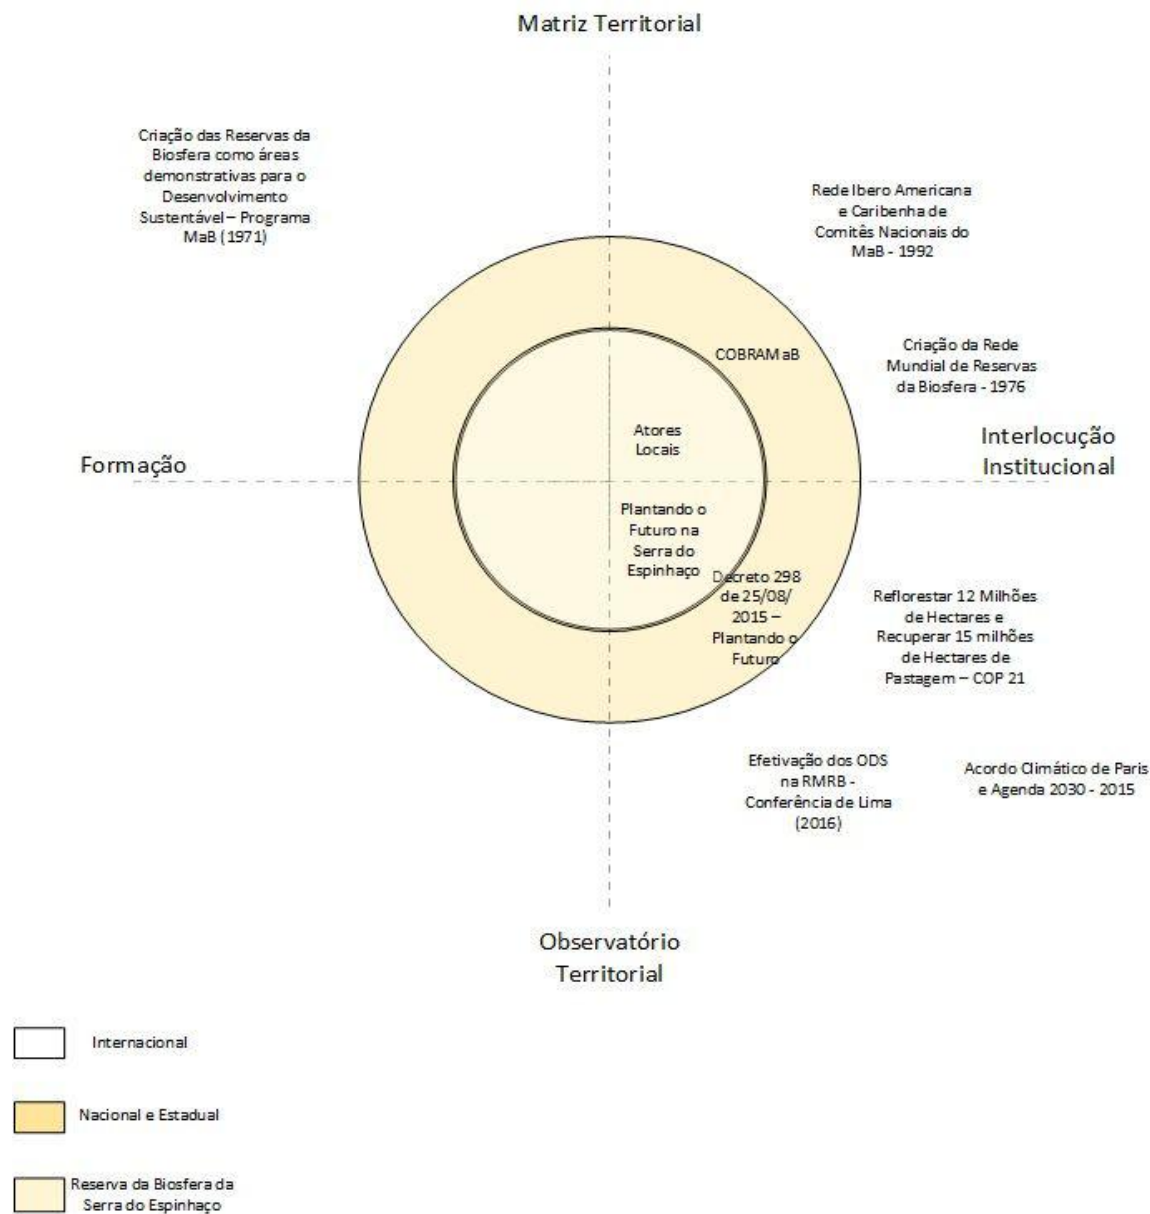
Matriz Territorial

Criação das Reservas da Biosfera como áreas demonstrativas para o Desenvolvimento Sustentável – Programa MaB (1971)

Rede Ibero Americana e Caribenha de Comitês Nacionais do MaB - 1992

COBRAMaB

Criação da Rede Mundial de Reservas da Biosfera - 1976

Atores Locais

Formação

Interlocução Institucional

Plantando o Futuro na Serra do Espinhaço

Decreto 298 de 25/08/2015 – Plantando o Futuro

Reflorestar 12 Milhões de Hectares e Recuperar 15 milhões de Hectares de Pastagem – COP 21

Efetivação dos ODS na RMRB - Conferência de Lima (2016)

Acordo Climático de Paris e Agenda 2030 - 2015

Observatório Territorial

Internacional

Nacional e Estadual

Reserva da Biosfera da Serra do Espinhaço